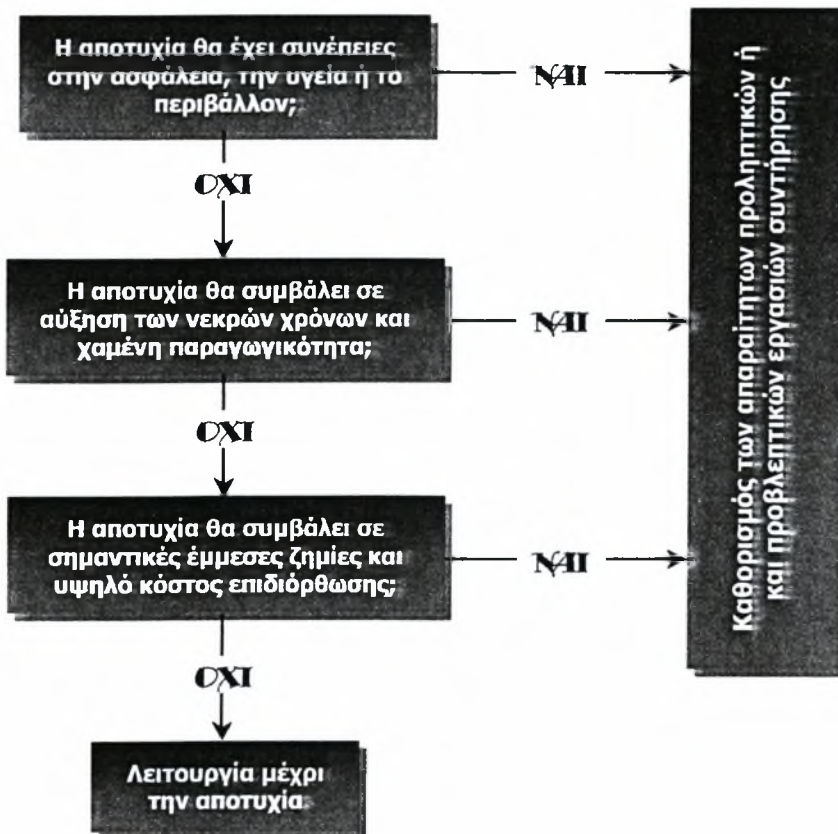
Η αποτυχία θα έχει συνέπειες στην ασφάλεια, την υγεία ή το περιβάλλον;

ΝΑΙ

ΟΧΙ

Η αποτυχία θα συμβάλει σε αύξηση των νεκρών χρόνων και χαμένη παραγωγικότητα;

ΝΑΙ

ΟΧΙ

Η αποτυχία θα συμβάλει σε σημαντικές έμμεσες ζημίες και υψηλό κόστος επιδιόρθωσης;

ΝΑΙ

ΟΧΙ

Λειτουργία μέχρι την αποτυχία

Καθορισμός των απαραίτητων προληπτικών ή και προβλεπτικών εργασιών συντήρησης